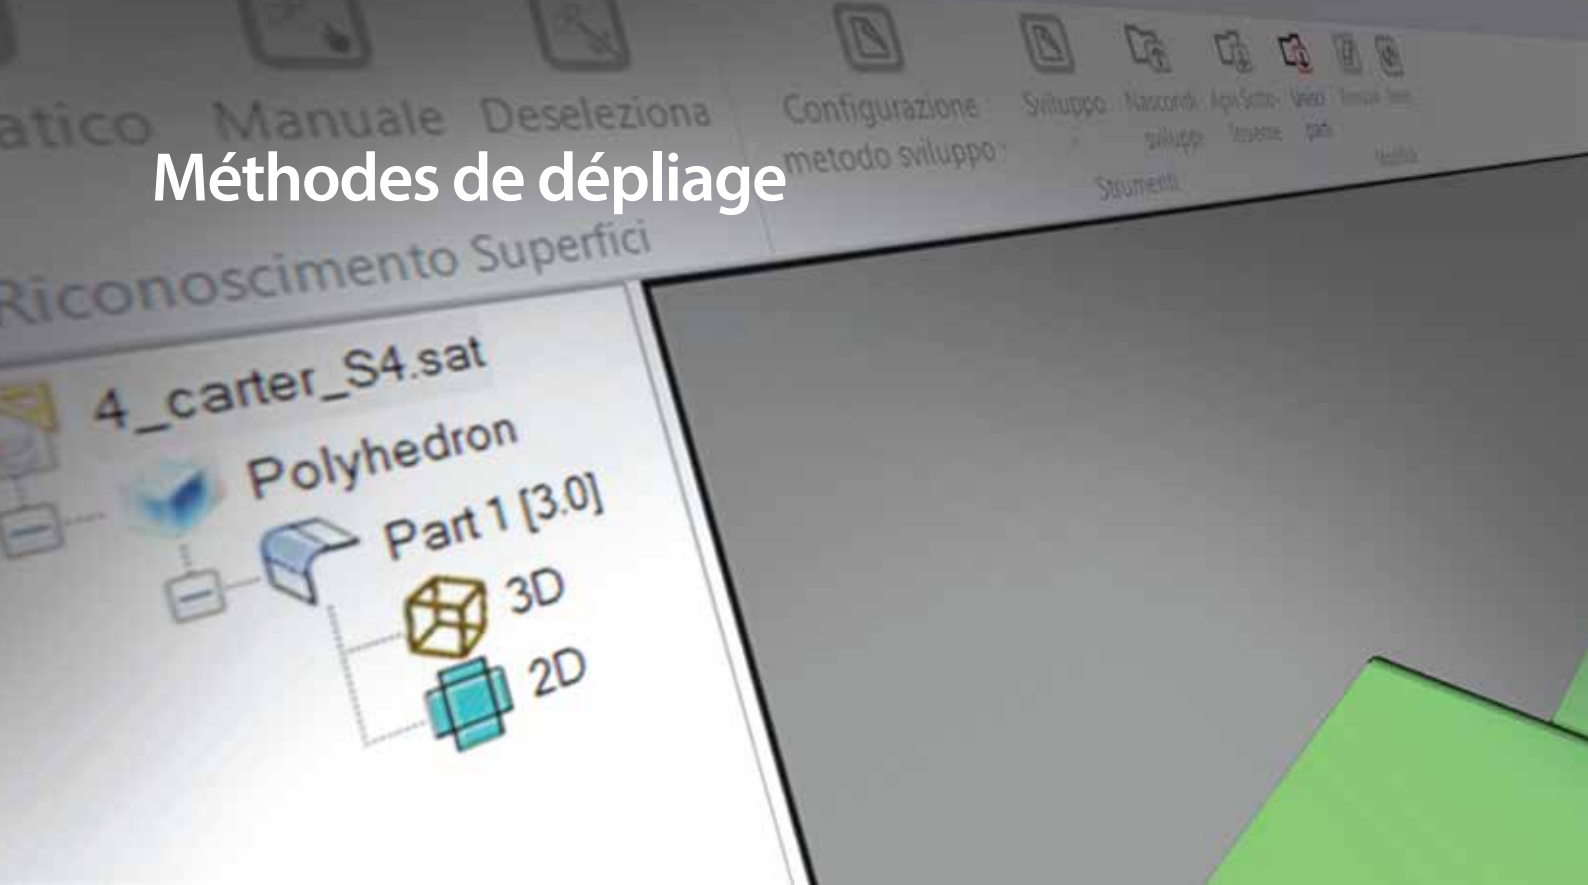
atico Manuale Deseleziona

Configurazione metodo sviluppo

Sviluppo Nascondi sviluppi Apri Sotto-Insieme Unisci parti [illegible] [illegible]

Strumenti

Modifica

Méthodes de dépliage

Riconoscimento Superfici

4_carter_S4.sat

Polyhedron

Part 1 [3.0]

3D

2D